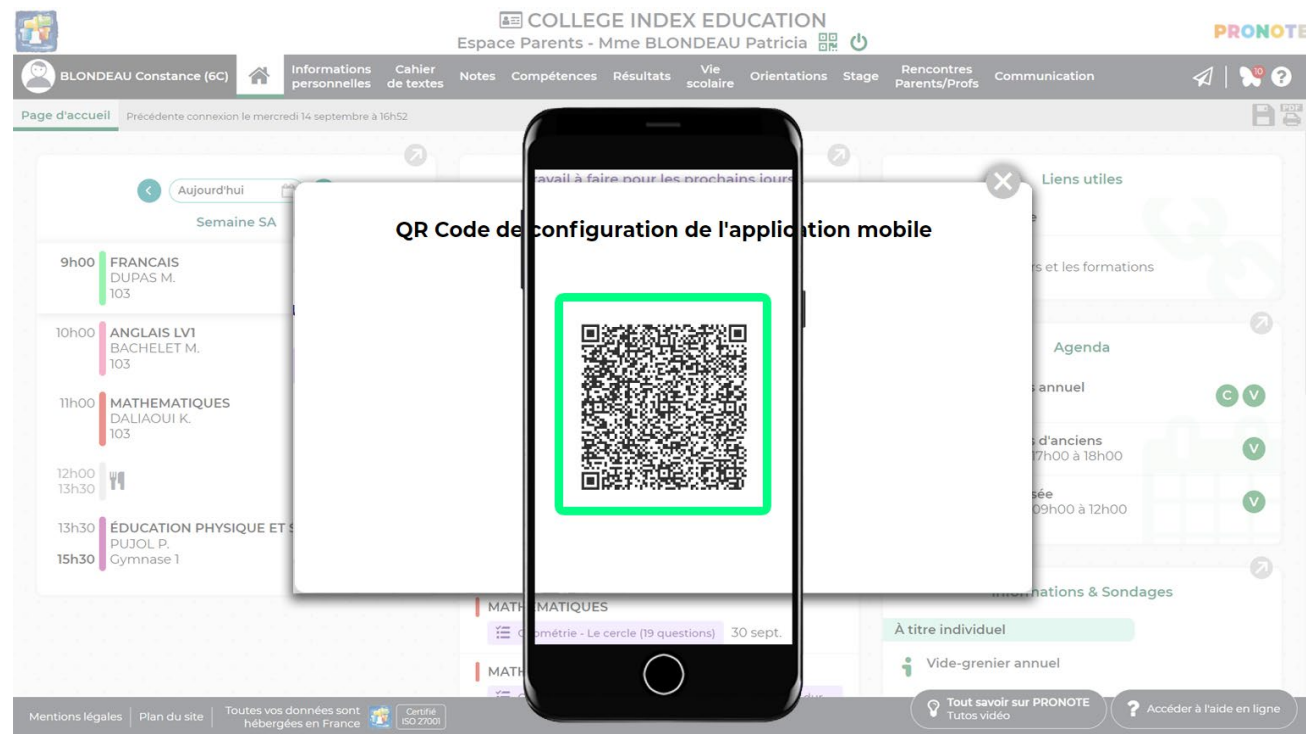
COLLEGE INDEX EDUCATION
Espace Parents - Mme BLONDEAU Patricia

PRONOTE

BLONDEAU Constance (6C)

Informations personnelles | Cahier de textes | Notes | Compétences | Résultats | Vie scolaire | Orientations | Stage | Rencontres Parents/Profs | Communication

10

Page d'accueil Précédente connexion le mercredi 14 septembre à 16h52

Aujourd'hui

Semaine SA

9h00 FRANCAIS
DUPAS M.
103

10h00 ANGLAIS LV1
BACHELET M.
103

11h00 MATHEMATIQUES
DALIAOUI K.
103

12h00
13h30

13h30 ÉDUCATION PHYSIQUE ET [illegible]
PUJOL P.
15h30 Gymnase 1

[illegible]ravail à faire pour les prochains jours

QR Code de configuration de l'application mobile

MATH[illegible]MATIQUES
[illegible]ométrie - Le cercle (19 questions) 30 sept.

MATH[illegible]

Liens utiles
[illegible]e
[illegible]s et les formations

Agenda
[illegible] annuel
C V
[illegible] d'anciens
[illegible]17h00 à 18h00
V
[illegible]sée
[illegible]09h00 à 12h00
V

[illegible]nations & Sondages
À titre individuel
Vide-grenier annuel

Mentions légales | Plan du site | Toutes vos données sont hébergées en France | Certifié ISO 27001

Tout savoir sur PRONOTE
Tutos vidéo

Accéder à l'aide en ligne